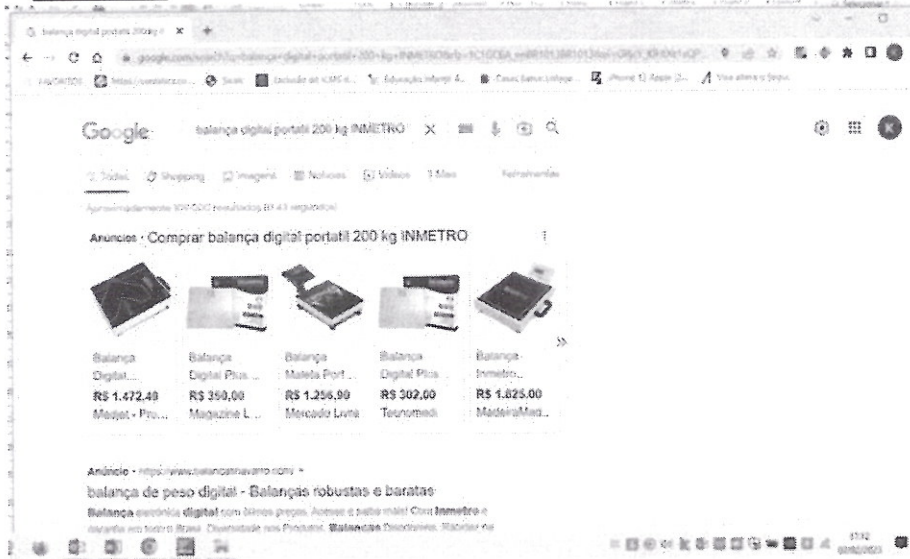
balança digital portatil 200kg I ×

google.com/search?q=balança+digital+portatil+200+kg+INMETRO

Google balança digital portatil 200 kg INMETRO

Todas Shopping Imagens Notícias Vídeos Mais Ferramentas

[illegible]

Anúncios · Comprar balança digital portatil 200 kg INMETRO

| Balança Digital... | Balança Digital Plus ... | Balança Maleta Port ... | Balança Digital Plus ... | Balança Inmetro... |
|---|---|---|---|---|
| R$ 1.472,48 | R$ 350,00 | R$ 1.256,90 | R$ 302,00 | R$ 1.825,00 |
| Medjet - Pro... | Magazine L... | Mercado Livre | Tecnomedi | MadeiraMad... |

Anúncio · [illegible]

balança de peso digital - Balanças robustas e baratas

Balança eletrônica digital com ótimos preços. Acesse e saiba mais! Com Inmetro e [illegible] Balanças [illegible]